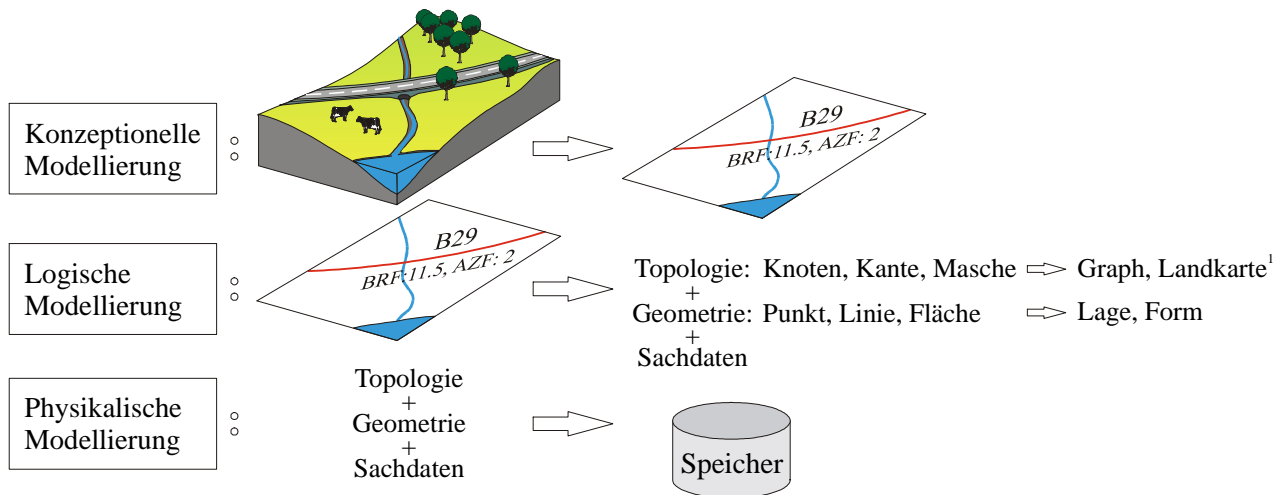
Konzeptionelle Modellierung

B29
BRF:11.5, AZF: 2

Logische Modellierung

B29
BRF:11.5, AZF: 2

Topologie: Knoten, Kante, Masche ⇨ Graph, Landkarte$^1$
+
Geometrie: Punkt, Linie, Fläche ⇨ Lage, Form
+
Sachdaten

Physikalische Modellierung

Topologie
+
Geometrie
+
Sachdaten

Speicher